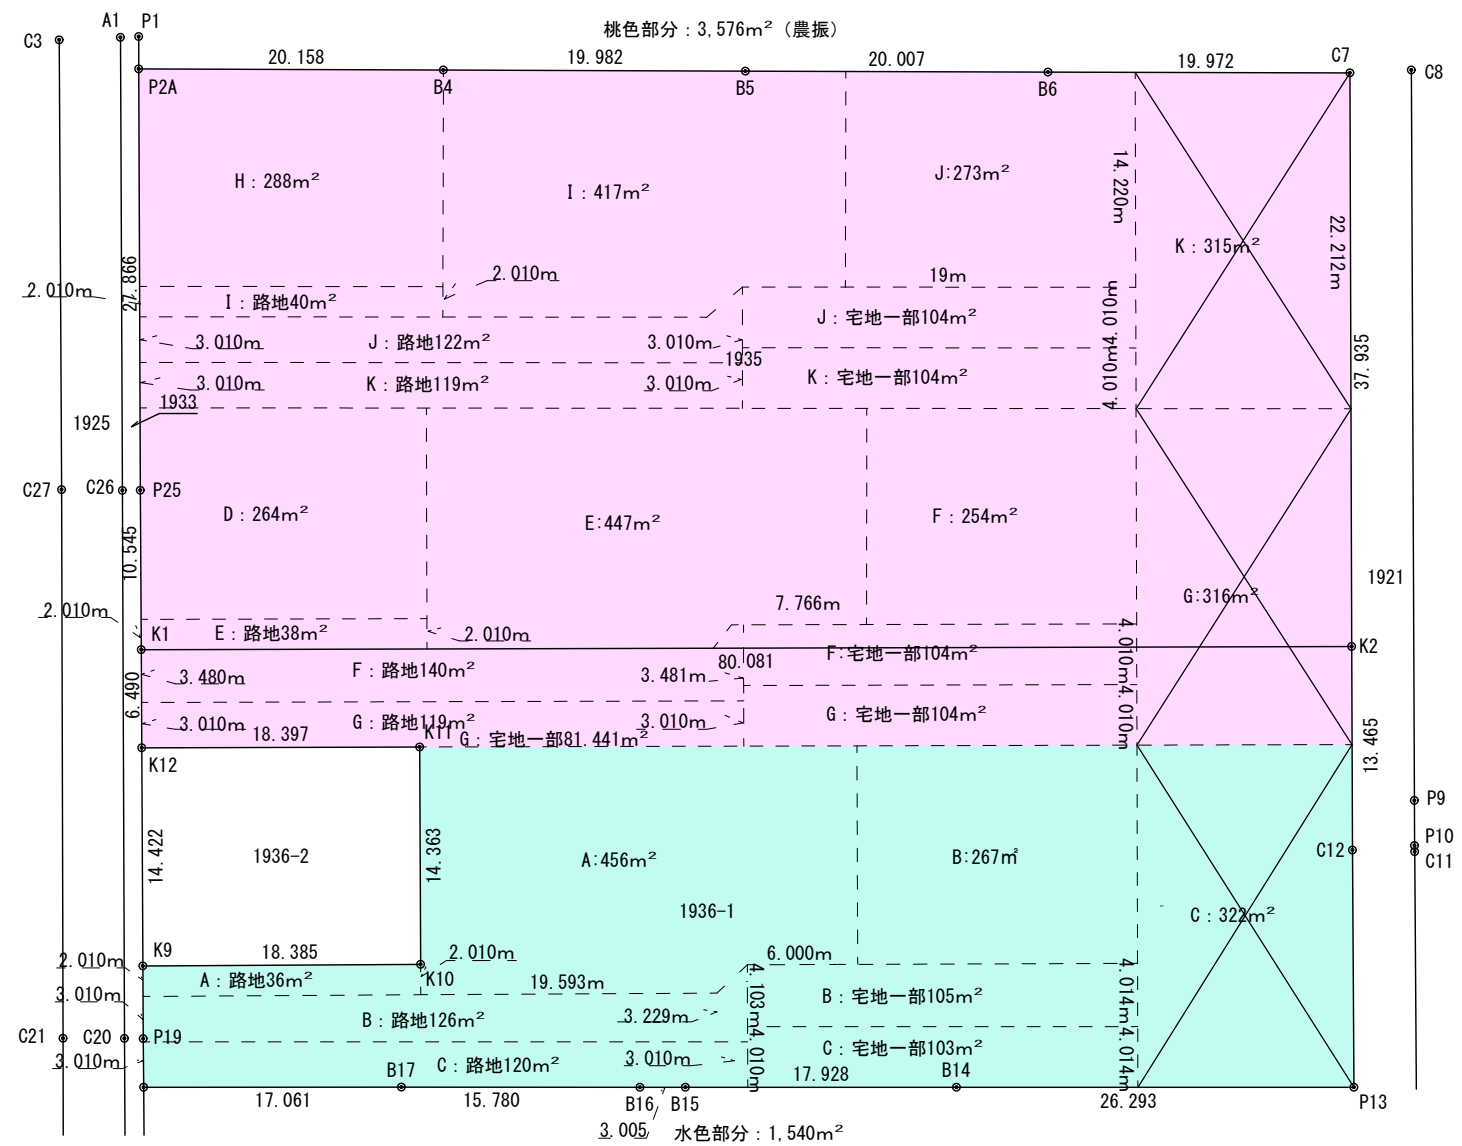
桃色部分：3,576m²（農振）

C3 A1 P1

20.158 19.982 20.007 19.972 C7 C8

P2A B4 B5 B6

H：288m²
I：417m²
J:273m²
14.220m
K：315m²
22.212m

2.010m 2.010m 19m
27.866
I：路地40m²
J：宅地一部104m²
3.010m J：路地122m² 3.010m 1935
4.010m 4.010m
37.935
3.010m K：路地119m² 3.010m K：宅地一部104m²
1933
1925

C27 C26 P25
D：264m²
E:447m²
F：254m²
10.545
1921
G:316m²
2.010m 7.766m
K1 E：路地38m² 2.010m
4.010m 4.010m
K2
80.081 F:宅地一部104m²
F：路地140m²
3.480m 3.481m
6.490
3.010m G：路地119m² 3.010m G：宅地一部104m²
18.397 K11 G：宅地一部81.441m²
13.465
K12

P9
14.422 1936-2 14.363 A:456m² B:267m² P10 C11 C12
1936-1
C：322m²
K9 18.385 2.010m 6.000m
2.010m A：路地36m² K10 19.593m
4.014m 4.014m
4.103m 4.010m
3.010m B：宅地一部105m²
B：路地126m² 3.229m
C21 C20 P19
C：宅地一部103m²
3.010m 3.010m
B17 C：路地120m² 17.928 B14
17.061 15.780 B16 B15 26.293 P13
3.005 水色部分：1,540m²